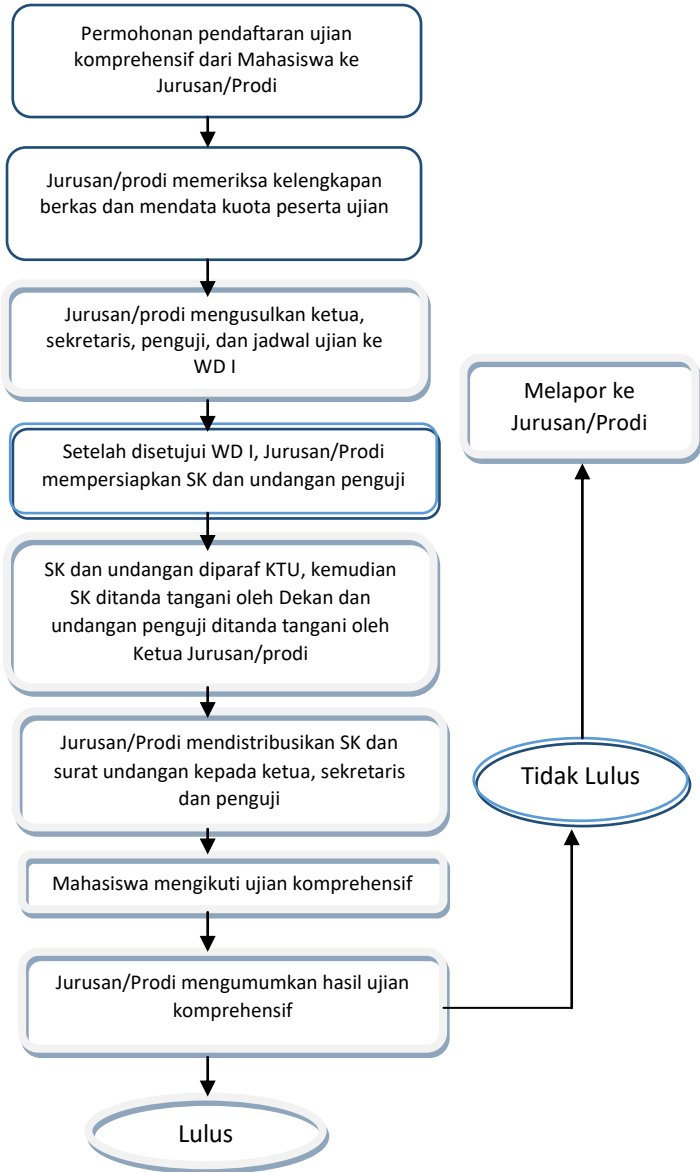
Permohonan pendaftaran ujian komprehensif dari Mahasiswa ke Jurusan/Prodi

Jurusan/prodi memeriksa kelengkapan berkas dan mendata kuota peserta ujian

Jurusan/prodi mengusulkan ketua, sekretaris, penguji, dan jadwal ujian ke WD I

Setelah disetujui WD I, Jurusan/Prodi mempersiapkan SK dan undangan penguji

SK dan undangan diparaf KTU, kemudian SK ditanda tangani oleh Dekan dan undangan penguji ditanda tangani oleh Ketua Jurusan/prodi

Jurusan/Prodi mendistribusikan SK dan surat undangan kepada ketua, sekretaris dan penguji

Mahasiswa mengikuti ujian komprehensif

Jurusan/Prodi mengumumkan hasil ujian komprehensif

Lulus

Tidak Lulus

Melapor ke Jurusan/Prodi